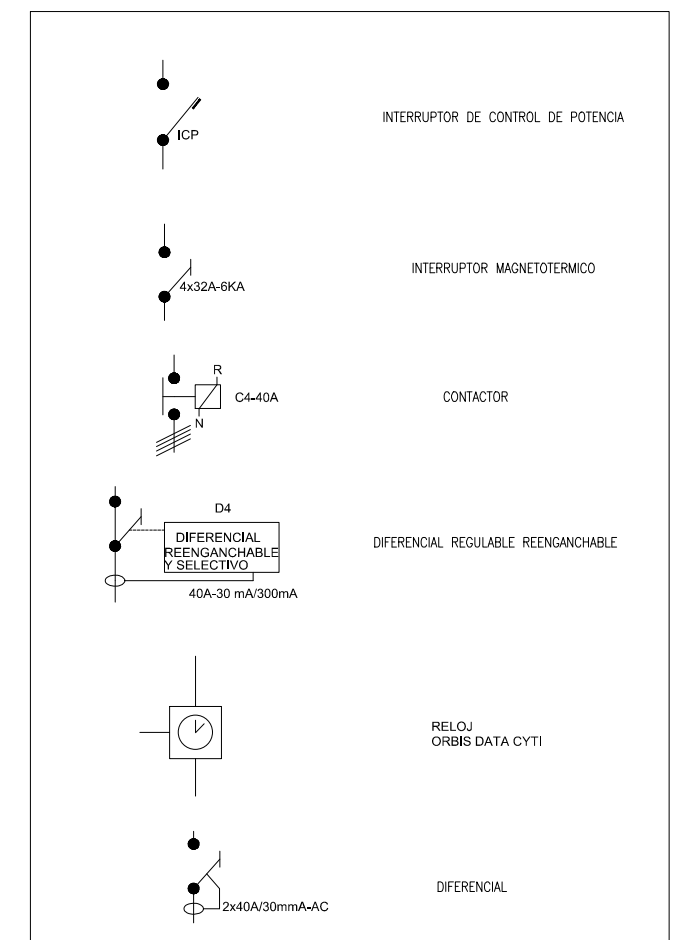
ICP

INTERRUPTOR DE CONTROL DE POTENCIA

4x32A-6KA

INTERRUPTOR MAGNETOTERMICO

R
C4-40A
N

CONTACTOR

D4
DIFERENCIAL
REENGANCHABLE
Y SELECTIVO
40A-30 mA/300mA

DIFERENCIAL REGULABLE REENGANCHABLE

RELOJ
ORBIS DATA CYTI

2x40A/30mmA-AC

DIFERENCIAL